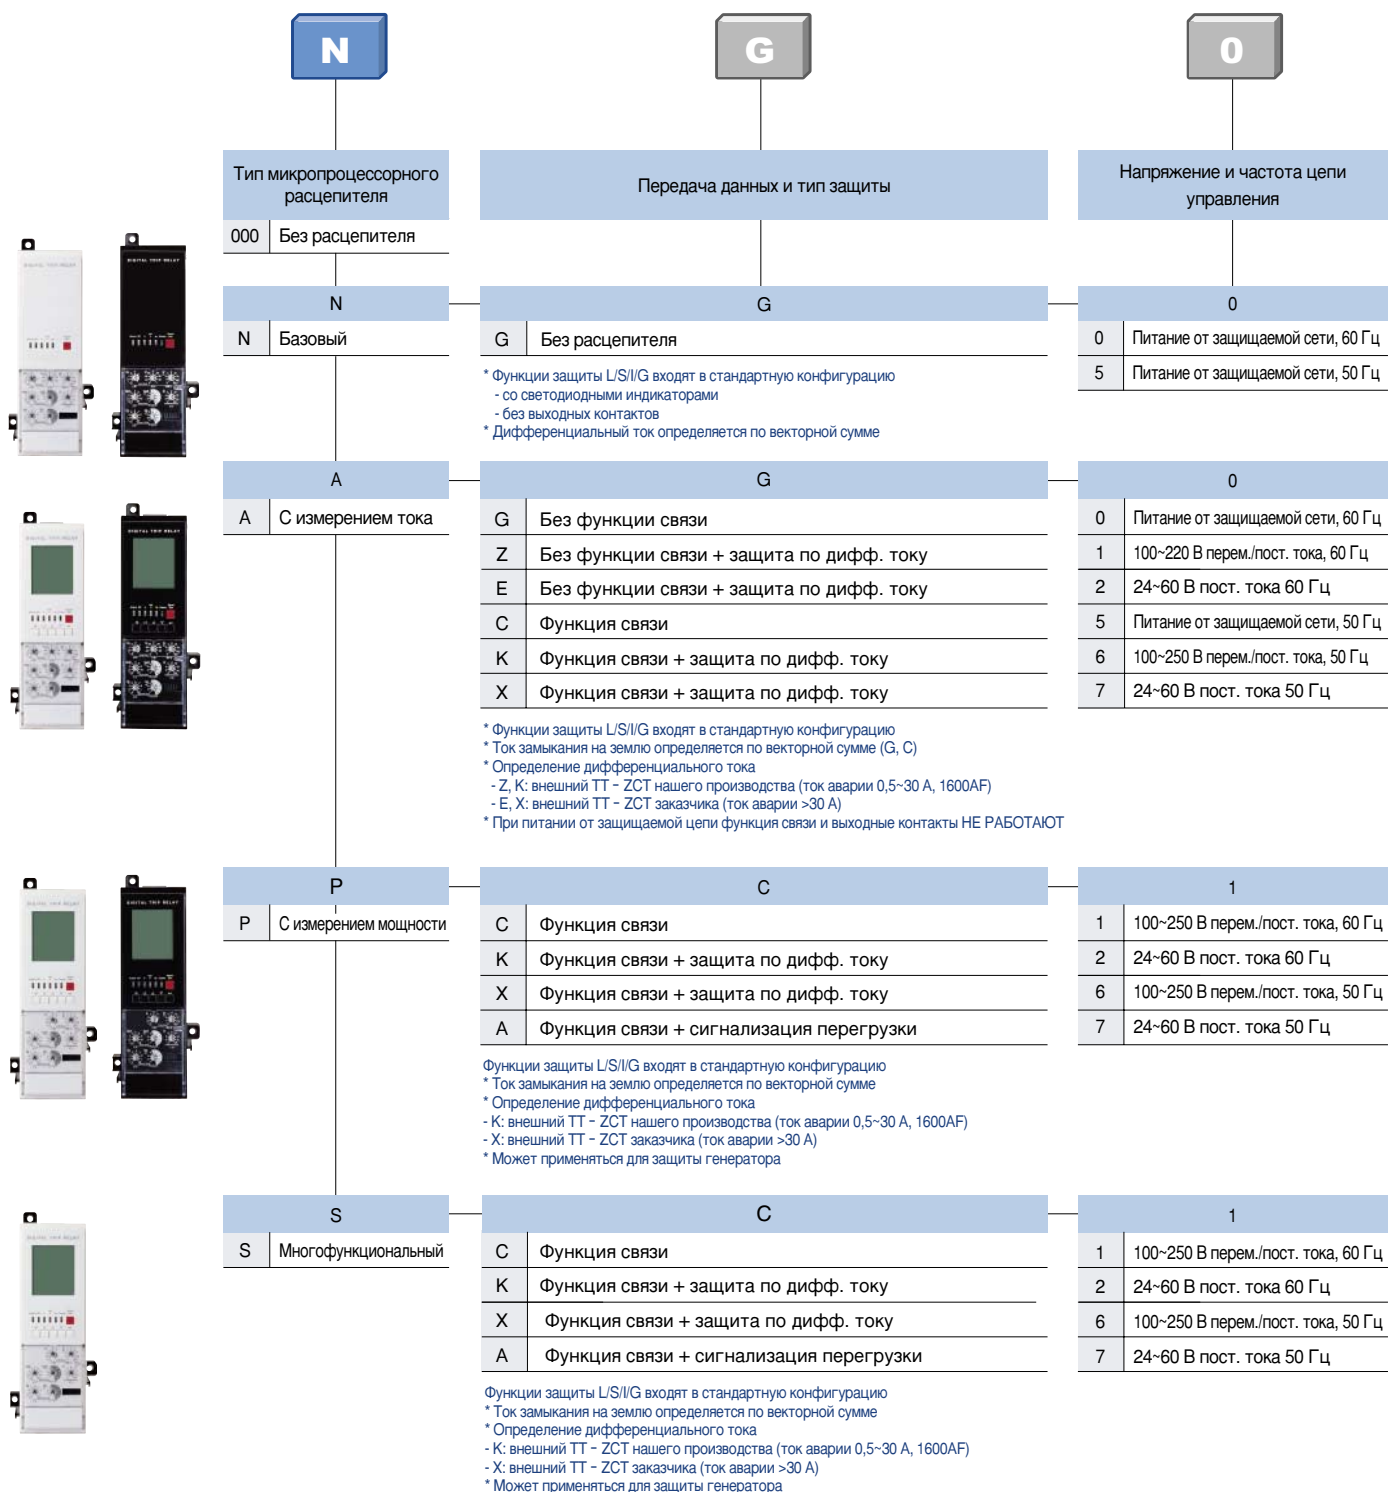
N

G

0

Тип микропроцессорного расцепителя

Передача данных и тип защиты

Напряжение и частота цепи управления

| 000 | Без расцепителя |
|---|---|

| N | |
|---|---|
| N | Базовый |

| G | |
|---|---|
| G | Без расцепителя |

* Функции защиты L/S/I/G входят в стандартную конфигурацию
- со светодиодными индикаторами
- без выходных контактов
* Дифференциальный ток определяется по векторной сумме

| 0 | |
|---|---|
| 0 | Питание от защищаемой сети, 60 Гц |
| 5 | Питание от защищаемой сети, 50 Гц |

| A | |
|---|---|
| A | С измерением тока |

| G | |
|---|---|
| G | Без функции связи |
| Z | Без функции связи + защита по дифф. току |
| E | Без функции связи + защита по дифф. току |
| C | Функция связи |
| K | Функция связи + защита по дифф. току |
| X | Функция связи + защита по дифф. току |

* Функции защиты L/S/I/G входят в стандартную конфигурацию
* Ток замыкания на землю определяется по векторной сумме (G, C)
* Определение дифференциального тока
- Z, K: внешний ТТ - ZCT нашего производства (ток аварии 0,5~30 А, 1600AF)
- E, X: внешний ТТ - ZCT заказчика (ток аварии >30 А)
* При питании от защищаемой цепи функция связи и выходные контакты НЕ РАБОТАЮТ

| 0 | |
|---|---|
| 0 | Питание от защищаемой сети, 60 Гц |
| 1 | 100~220 В перем./пост. тока, 60 Гц |
| 2 | 24~60 В пост. тока 60 Гц |
| 5 | Питание от защищаемой сети, 50 Гц |
| 6 | 100~250 В перем./пост. тока, 50 Гц |
| 7 | 24~60 В пост. тока 50 Гц |

| P | |
|---|---|
| P | С измерением мощности |

| C | |
|---|---|
| C | Функция связи |
| K | Функция связи + защита по дифф. току |
| X | Функция связи + защита по дифф. току |
| A | Функция связи + сигнализация перегрузки |

Функции защиты L/S/I/G входят в стандартную конфигурацию
* Ток замыкания на землю определяется по векторной сумме
* Определение дифференциального тока
- K: внешний ТТ - ZCT нашего производства (ток аварии 0,5~30 А, 1600AF)
- X: внешний ТТ - ZCT заказчика (ток аварии >30 А)
* Может применяться для защиты генератора

| 1 | |
|---|---|
| 1 | 100~250 В перем./пост. тока, 60 Гц |
| 2 | 24~60 В пост. тока 60 Гц |
| 6 | 100~250 В перем./пост. тока, 50 Гц |
| 7 | 24~60 В пост. тока 50 Гц |

| S | |
|---|---|
| S | Многофункциональный |

| C | |
|---|---|
| C | Функция связи |
| K | Функция связи + защита по дифф. току |
| X | Функция связи + защита по дифф. току |
| A | Функция связи + сигнализация перегрузки |

Функции защиты L/S/I/G входят в стандартную конфигурацию
* Ток замыкания на землю определяется по векторной сумме
* Определение дифференциального тока
- K: внешний ТТ - ZCT нашего производства (ток аварии 0,5~30 А, 1600AF)
- X: внешний ТТ - ZCT заказчика (ток аварии >30 А)
* Может применяться для защиты генератора

| 1 | |
|---|---|
| 1 | 100~250 В перем./пост. тока, 60 Гц |
| 2 | 24~60 В пост. тока 60 Гц |
| 6 | 100~250 В перем./пост. тока, 50 Гц |
| 7 | 24~60 В пост. тока 50 Гц |